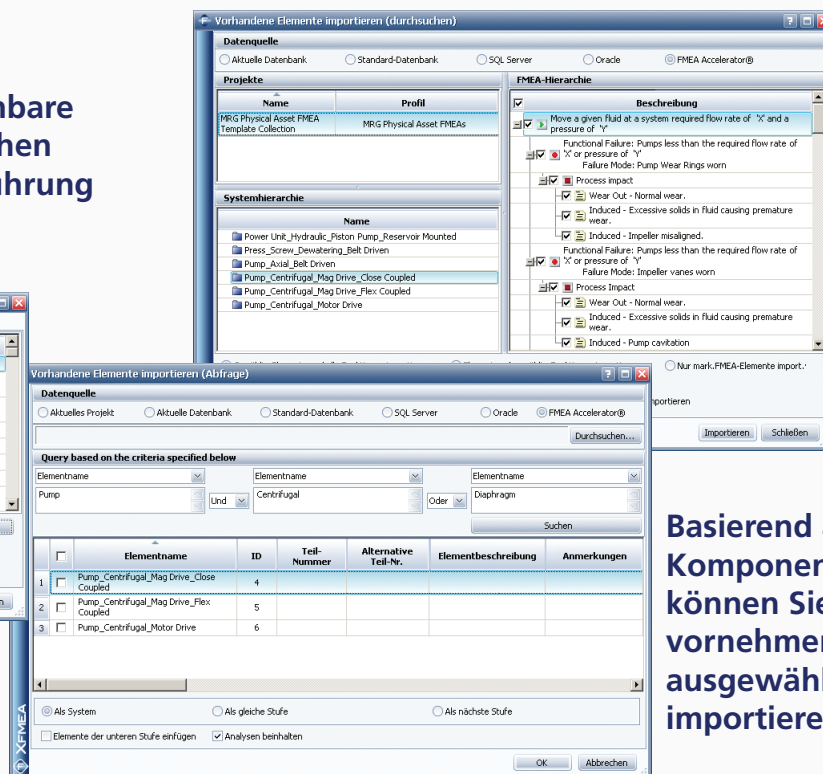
nbare
hen
ahrung

Vorhandene Elemente importieren (durchsuchen)

Datenquelle

Aktuelle Datenbank
Standard-Datenbank
SQL Server
Oracle
FMEA Accelerator®

Projekte

| Name | Profil |
|---|---|
| MRG Physical Asset FMEA Template Collection | MRG Physical Asset FMEAs |

Systemhierarchie

Name

Power Unit_Hydraulic_Piston Pump_Reservoir Mounted
Press_Screw_Dewatering_Belt Driven
Pump_Axial_Belt Driven
Pump_Centrifugal_Mag Drive_Close Coupled
Pump_Centrifugal_Mag Drive_Flex Coupled
Pump_Centrifugal_Motor Drive

FMEA-Hierarchie

Beschreibung

Move a given fluid at a system required flow rate of 'X' and a pressure of 'Y'
Functional Failure: Pumps less than the required flow rate of 'X' or pressure of 'Y' Failure Mode: Pump Wear Rings worn
Process impact
Wear Out - Normal wear.
Induced - Excessive solids in fluid causing premature wear.
Induced - Impeller misaligned.
Functional Failure: Pumps less than the required flow rate of 'X' or pressure of 'Y' Failure Mode: Impeller vanes worn
Process Impact
Wear Out - Normal wear.
Induced - Excessive solids in fluid causing premature wear.
Induced - Pump cavitation

Nur mark.FMEA-Elemente import.
portieren
Importieren
Schließen

Vorhandene Elemente importieren (Abfrage)

Datenquelle

Aktuelles Projekt
Aktuelle Datenbank
Standard-Datenbank
SQL Server
Oracle
FMEA Accelerator®

Durchsuchen...

Query based on the criteria specified below

Elementname
Elementname
Elementname
Pump
Und
Centrifugal
Oder
Diaphragm
Suchen

| | | Elementname | ID | Teil-Nummer | Alternative Teil-Nr. | Elementbeschreibung | Anmerkungen |
|---|---|---|---|---|---|---|---|
| 1 | | Pump_Centrifugal_Mag Drive_Close Coupled | 4 | | | | |
| 2 | | Pump_Centrifugal_Mag Drive_Flex Coupled | 5 | | | | |
| 3 | | Pump_Centrifugal_Motor Drive | 6 | | | | |

Als System
Als gleiche Stufe
Als nächste Stufe
Elemente der unteren Stufe einfügen
Analysen beinhalten
OK
Abbrechen

XFMEA

Basierend
Komponen
können Sie
vornehmen
ausgewähl
importiere